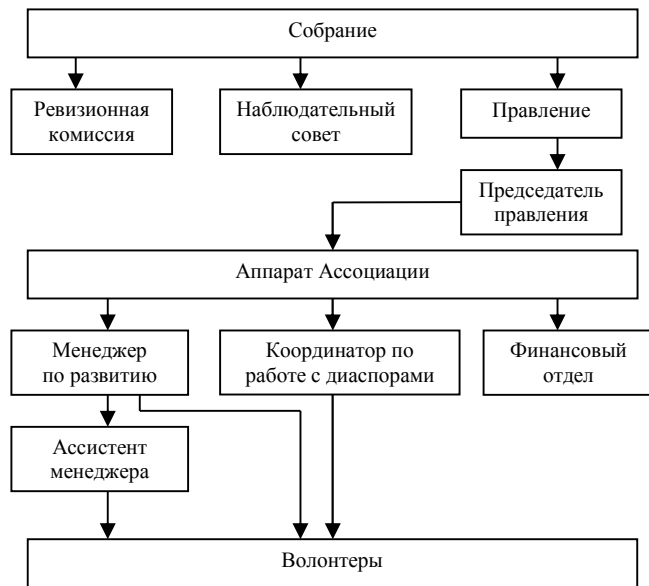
Собрание

Ревизионная комиссия

Наблюдательный совет

Правление

Председатель правления

Аппарат Ассоциации

Менеджер по развитию

Координатор по работе с диаспорами

Финансовый отдел

Ассистент менеджера

Волонтеры